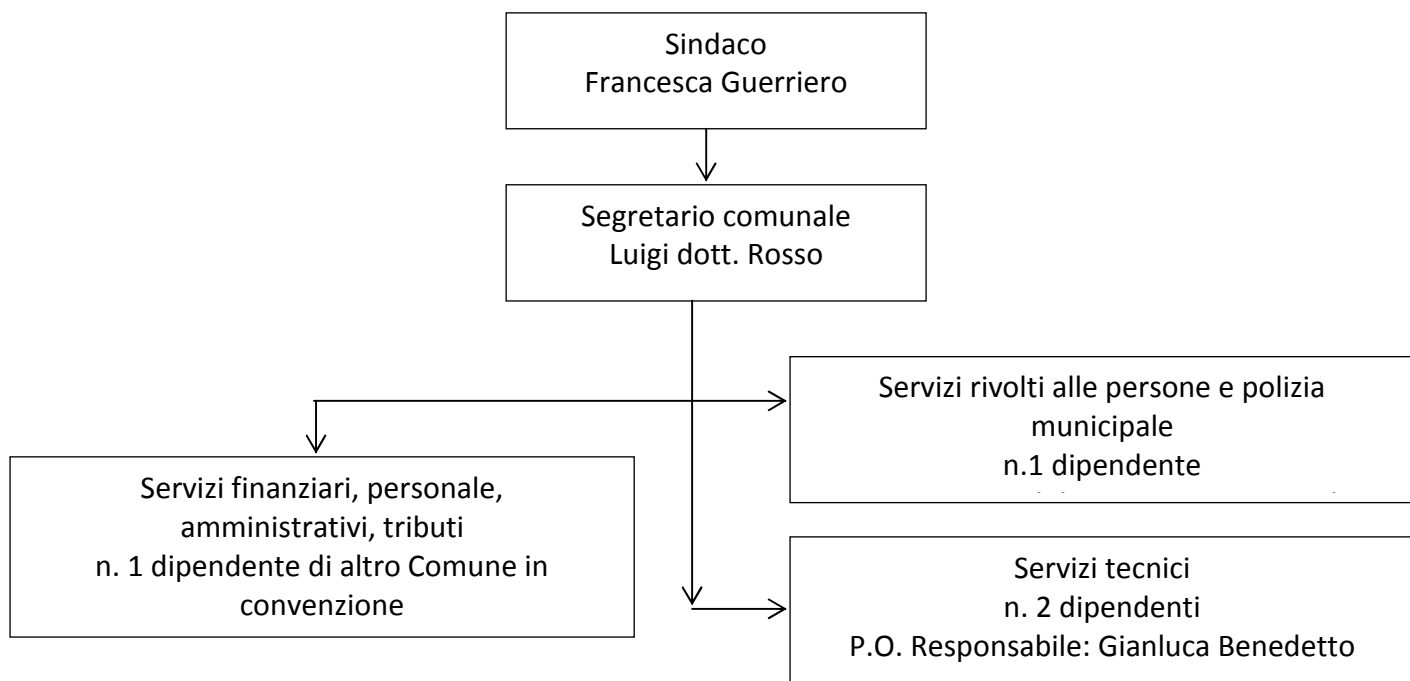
Sindaco
Francesca Guerriero

Segretario comunale
Luigi dott. Rosso

Servizi rivolti alle persone e polizia municipale
n.1 dipendente

Servizi finanziari, personale, amministrativi, tributi
n. 1 dipendente di altro Comune in convenzione

Servizi tecnici
n. 2 dipendenti
P.O. Responsabile: Gianluca Benedetto